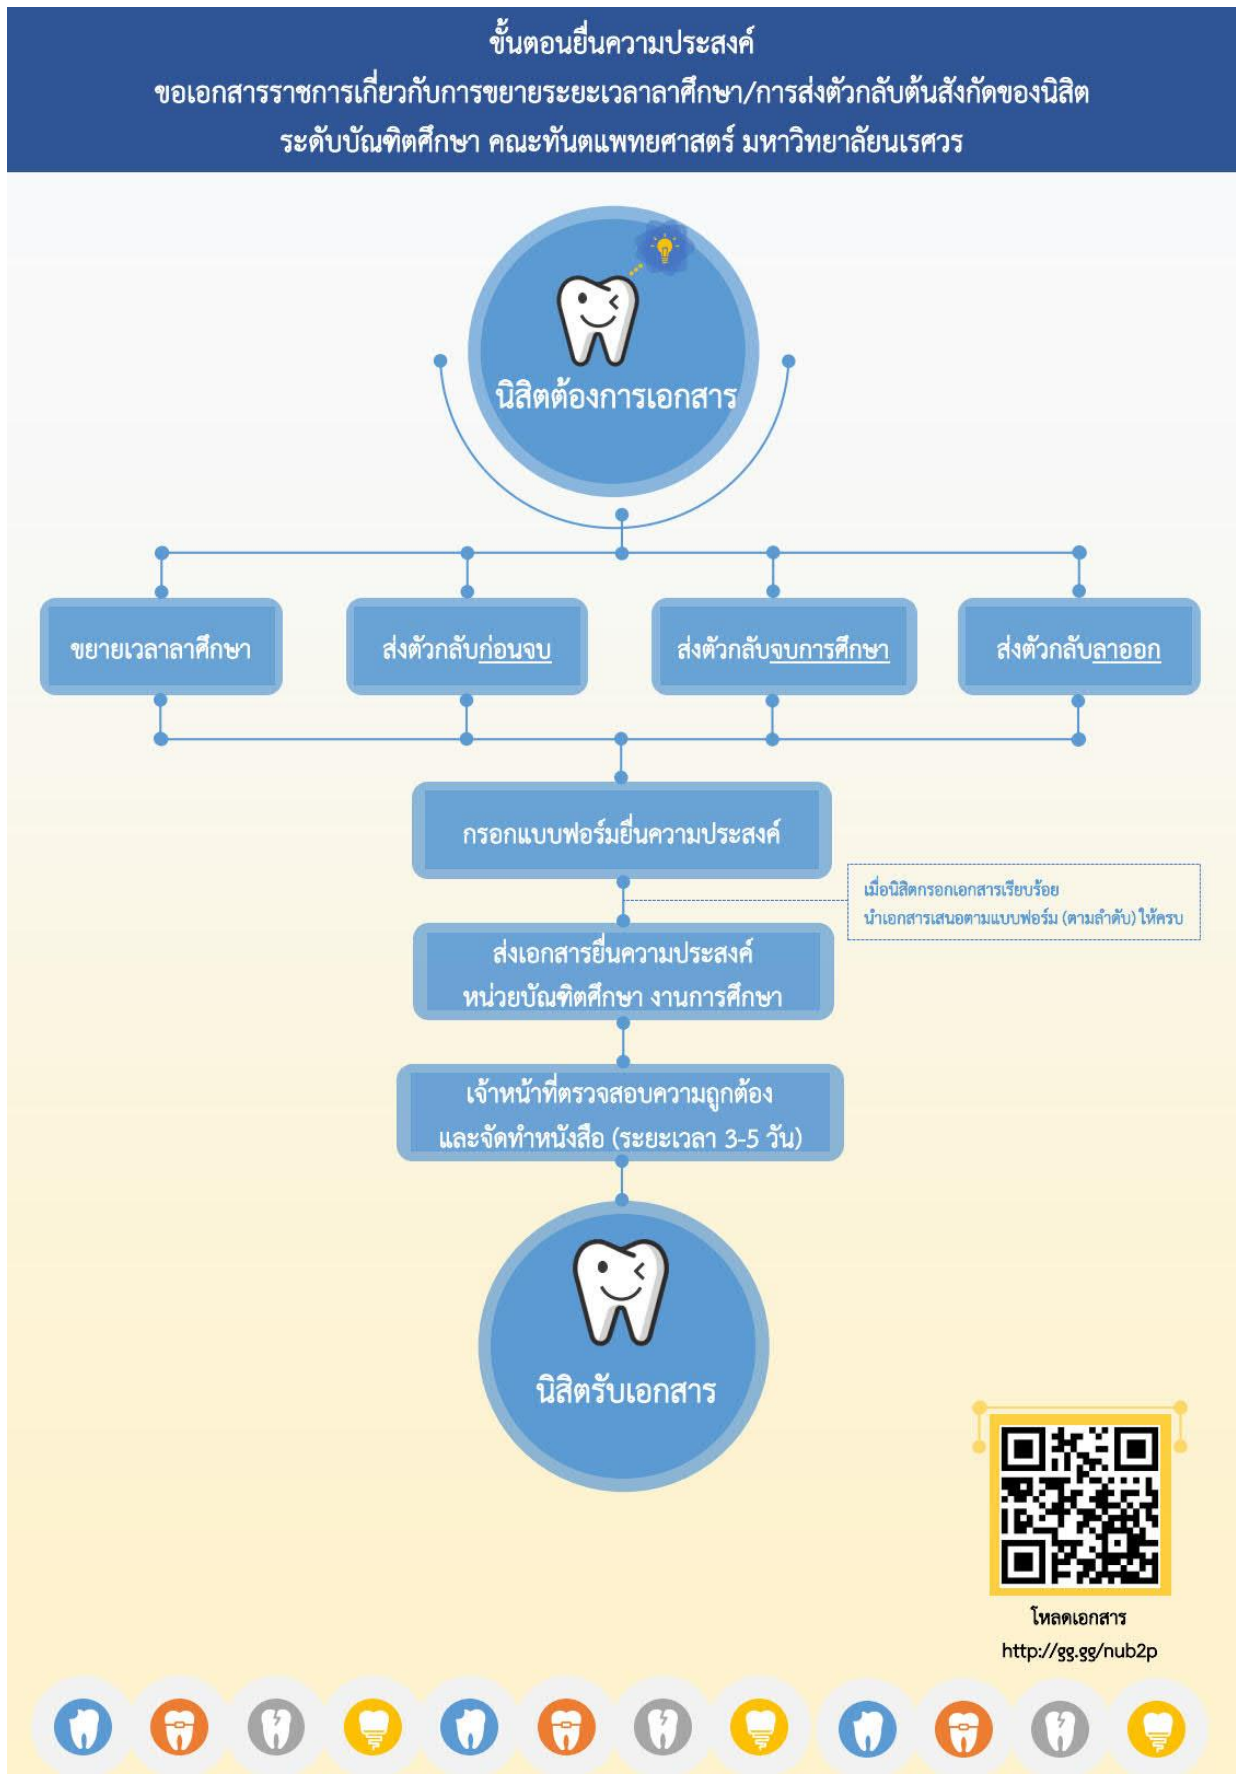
ขั้นตอนยื่นความประสงค์
ขอเอกสารราชการเกี่ยวกับการขยายระยะเวลาลาศึกษา/การส่งตัวกลับต้นสังกัดของนิสิต
ระดับบัณฑิตศึกษา คณะทันตแพทยศาสตร์ มหาวิทยาลัยนเรศวร

นิสิตต้องการเอกสาร

ขยายเวลาลาศึกษา

ส่งตัวกลับก่อนจบ

ส่งตัวกลับจบการศึกษา

ส่งตัวกลับลาออก

กรอกแบบฟอร์มยื่นความประสงค์

เมื่อนิสิตกรอกเอกสารเรียบร้อย
นำเอกสารเสนอตามแบบฟอร์ม (ตามลำดับ) ให้ครบ

ส่งเอกสารยื่นความประสงค์
หน่วยบัณฑิตศึกษา งานการศึกษา

เจ้าหน้าที่ตรวจสอบความถูกต้อง
และจัดทำหนังสือ (ระยะเวลา 3-5 วัน)

นิสิตรับเอกสาร

โหลดเอกสาร
http://gg.gg/nub2p